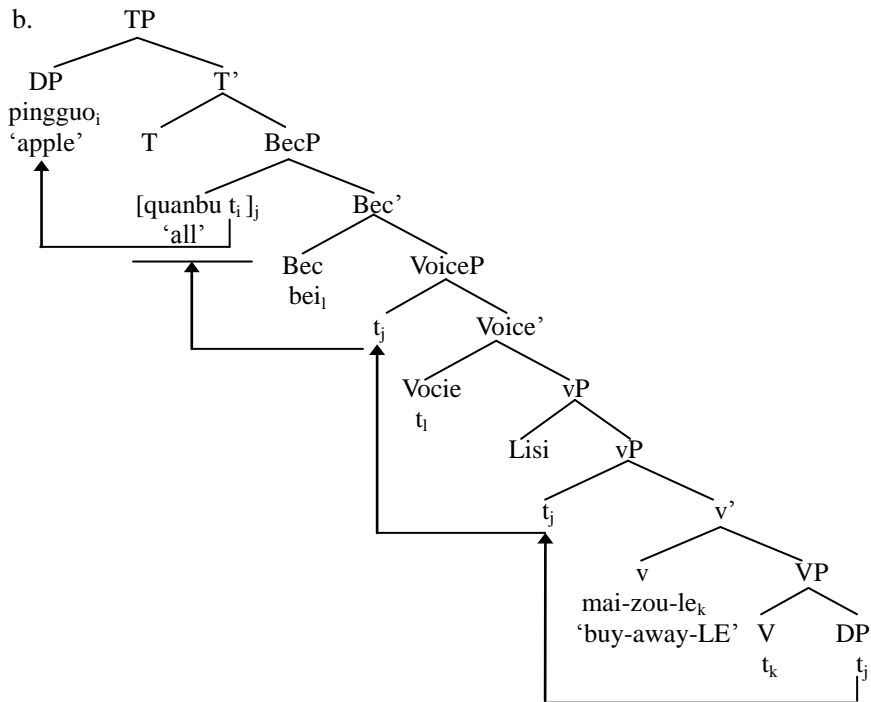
b. TP

DP pingguo$_i$ 'apple'

T'

T

BecP

[quanbu $t_i$ ]$_j$ 'all'

Bec'

Bec bei$_l$

VoiceP

$t_j$

Voice'

Vocie $t_l$

vP

Lisi

vP

$t_j$

v'

v mai-zou-le$_k$ 'buy-away-LE'

VP

V $t_k$

DP $t_j$